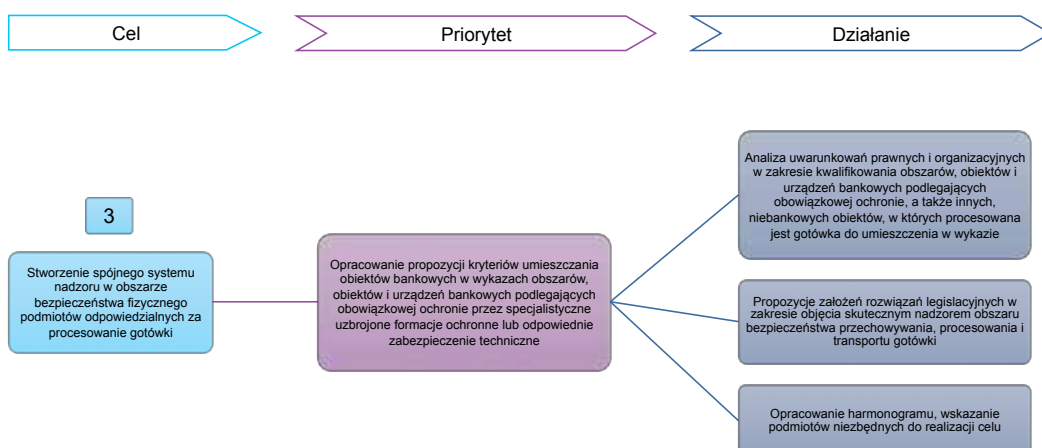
Cel

Priorytet

Działanie

3

Stworzenie spójnego systemu nadzoru w obszarze bezpieczeństwa fizycznego podmiotów odpowiedzialnych za procesowanie gotówki

Opracowanie propozycji kryteriów umieszczania obiektów bankowych w wykazach obszarów, obiektów i urządzeń bankowych podlegających obowiązkowej ochronie przez specjalistyczne uzbrojone formacje ochronne lub odpowiednie zabezpieczenie techniczne

Analiza uwarunkowań prawnych i organizacyjnych w zakresie kwalifikowania obszarów, obiektów i urządzeń bankowych podlegających obowiązkowej ochronie, a także innych, niebankowych obiektów, w których procesowana jest gotówka do umieszczenia w wykazie

Propozycje założeń rozwiązań legislacyjnych w zakresie objęcia skutecznym nadzorem obszaru bezpieczeństwa przechowywania, procesowania i transportu gotówki

Opracowanie harmonogramu, wskazanie podmiotów niezbędnych do realizacji celu